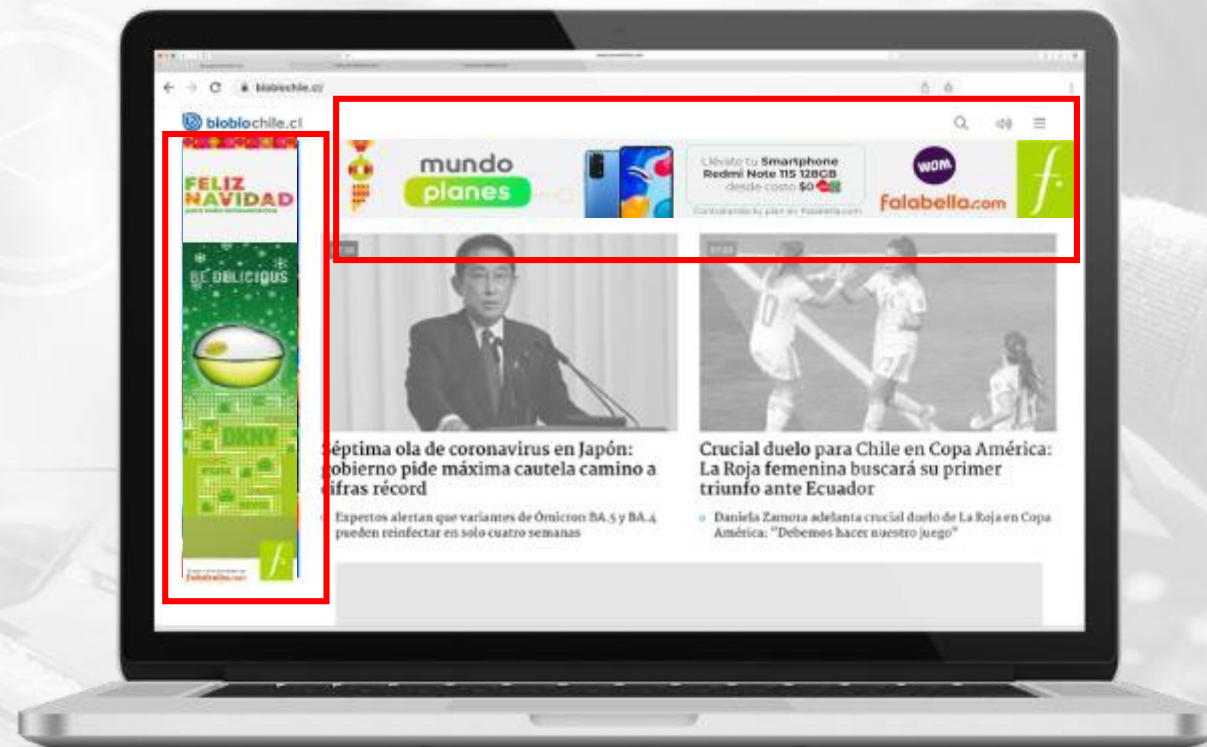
biobiochile.cl

biobiochile.cl

FELIZ NAVIDAD

BE DELICIOUS

DKNY

falabella.com

mundo planes

Llévate tu Smartphone Redmi Note 11S 128GB desde costo $0

Contratando tu plan en Falabella.com

WOM

falabella.com

Séptima ola de coronavirus en Japón: gobierno pide máxima cautela camino a cifras récord

Expertos alertan que variantes de Ómicron BA.5 y BA.4 pueden reinfectar en solo cuatro semanas

Crucial duelo para Chile en Copa América: La Roja femenina buscará su primer triunfo ante Ecuador

Daniela Zamora adelanta crucial duelo de La Roja en Copa América: "Debemos hacer nuestro juego"